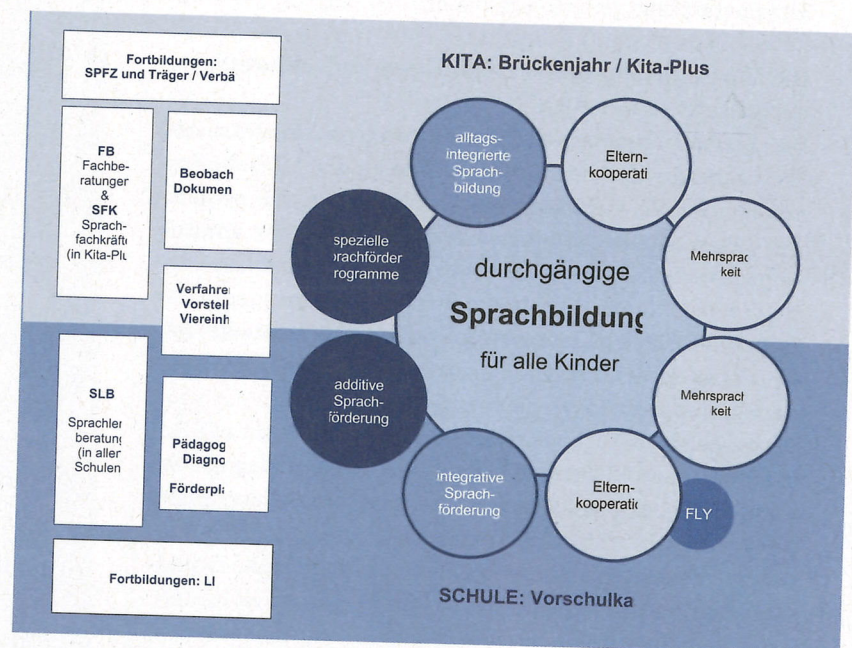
Fortbildungen: SPFZ und Träger / Verbä

FB Fachberatunger & SFK Sprachfachkräft (in Kita-Plu

Beobach Dokumen

Verfahre Vorstell Viereinh

SLB Sprachler beratun (in aller Schulen

Pädagog Diagno Förderpl

Fortbildungen: LI

KITA: Brückenjahr / Kita-Plus

alltagsintegrierte Sprachbildung

Elternkooperati

Mehrsprac keit

spezielle prachförder rogramme

durchgängige Sprachbildung für alle Kinder

additive Sprachförderung

Mehrsprach keit

integrative Sprachförderung

Elternkooperati

FLY

SCHULE: Vorschulka